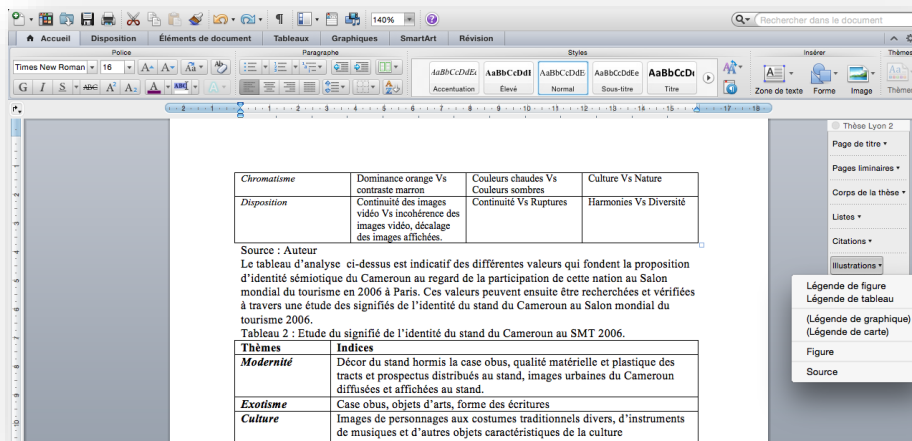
140%

Rechercher dans le document

Accueil | Disposition | Éléments de document | Tableaux | Graphiques | SmartArt | Révision

Police | Paragraphe | Styles | Insérer | Thèmes

Times New Roman | 16

AaBbCcDdEe Accentuation | AaBbCcDdI Élevé | AaBbCcDdE Normal | AaBbCcDdEe Sous-titre | AaBbCcD Titre

Zone de texte | Forme | Image | Thèmes

| *Chromatisme* | Dominance orange Vs contraste marron | Couleurs chaudes Vs Couleurs sombres | Culture Vs Nature |
|---|---|---|---|
| *Disposition* | Continuité des images vidéo Vs incohérence des images vidéo, décalage des images affichées. | Continuité Vs Ruptures | Harmonies Vs Diversité |

Source : Auteur

Le tableau d'analyse ci-dessus est indicatif des différentes valeurs qui fondent la proposition d'identité sémiotique du Cameroun au regard de la participation de cette nation au Salon mondial du tourisme en 2006 à Paris. Ces valeurs peuvent ensuite être recherchées et vérifiées à travers une étude des signifiés de l'identité du stand du Cameroun au Salon mondial du tourisme 2006.

Tableau 2 : Etude du signifié de l'identité du stand du Cameroun au SMT 2006.

| **Thèmes** | **Indices** |
|---|---|
| ***Modernité*** | Décor du stand hormis la case obus, qualité matérielle et plastique des tracts et prospectus distribués au stand, images urbaines du Cameroun diffusées et affichées au stand. |
| ***Exotisme*** | Case obus, objets d'arts, forme des écritures |
| ***Culture*** | Images de personnages aux costumes traditionnels divers, d'instruments de musiques et d'autres objets caractéristiques de la culture |

Thèse Lyon 2

Page de titre ▾

Pages liminaires ▾

Corps de la thèse ▾

Listes ▾

Citations ▾

Illustrations ▾

Légende de figure
Légende de tableau

(Légende de graphique)
(Légende de carte)

Figure

Source